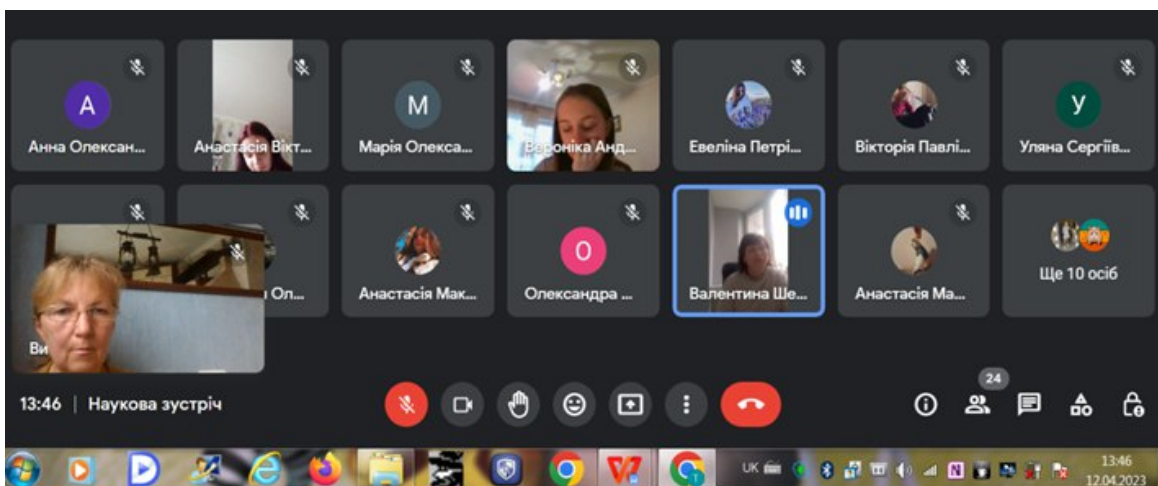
A
Анна Олексан...

Анастасія Вікт...

M
Марія Олекса...

Вероніка Анд...

Евеліна Петрі...

Вікторія Павлі...

У
Уляна Сергіїв...

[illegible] Ол...

Анастасія Мак...

О
Олександра ...

Валентина Ше...

Анастасія Ма...

Ще 10 осіб

Ви

13:46 | Наукова зустріч

24

UK

13:46
12.04.2023